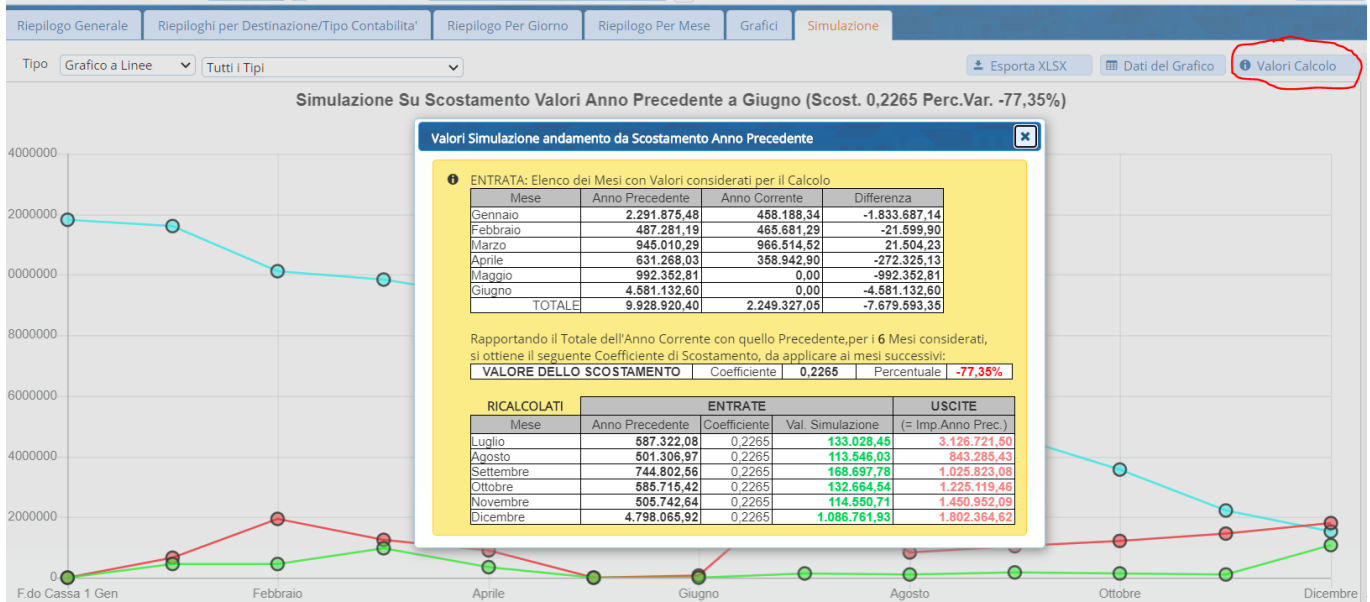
Riepilogo Generale | Riepiloghi per Destinazione/Tipo Contabilita' | Riepilogo Per Giorno | Riepilogo Per Mese | Grafici | Simulazione

Tipo Grafico a Linee Tutti i Tipi

Esporta XLSX | Dati del Grafico | Valori Calcolo

Simulazione Su Scostamento Valori Anno Precedente a Giugno (Scost. 0,2265 Perc.Var. -77,35%)

Valori Simulazione andamento da Scostamento Anno Precedente

ENTRATA: Elenco dei Mesi con Valori considerati per il Calcolo

| Mese | Anno Precedente | Anno Corrente | Differenza |
|---|---|---|---|
| Gennaio | 2.291.875,48 | 458.188,34 | -1.833.687,14 |
| Febbraio | 487.281,19 | 465.681,29 | -21.599,90 |
| Marzo | 945.010,29 | 966.514,52 | 21.504,23 |
| Aprile | 631.268,03 | 358.942,90 | -272.325,13 |
| Maggio | 992.352,81 | 0,00 | -992.352,81 |
| Giugno | 4.581.132,60 | 0,00 | -4.581.132,60 |
| TOTALE | 9.928.920,40 | 2.249.327,05 | -7.679.593,35 |

Rapportando il Totale dell'Anno Corrente con quello Precedente,per i 6 Mesi considerati, si ottiene il seguente Coefficiente di Scostamento, da applicare ai mesi successivi:

| VALORE DELLO SCOSTAMENTO | Coefficiente | 0,2265 | Percentuale | -77,35% |
|---|---|---|---|---|

| RICALCOLATI | ENTRATE | | | USCITE |
|---|---|---|---|---|
| Mese | Anno Precedente | Coefficiente | Val. Simulazione | (= Imp.Anno Prec.) |
| Luglio | 587.322,08 | 0,2265 | 133.028,45 | 3.126.721,50 |
| Agosto | 501.306,97 | 0,2265 | 113.546,03 | 843.285,43 |
| Settembre | 744.802,56 | 0,2265 | 168.697,78 | 1.025.823,08 |
| Ottobre | 585.715,42 | 0,2265 | 132.664,54 | 1.225.119,46 |
| Novembre | 505.742,64 | 0,2265 | 114.550,71 | 1.450.952,09 |
| Dicembre | 4.798.065,92 | 0,2265 | 1.086.761,93 | 1.802.364,62 |

4000000
2000000
0000000
8000000
6000000
4000000
2000000
0

F.do Cassa 1 Gen | Febbraio | Aprile | Giugno | Agosto | Ottobre | Dicembre